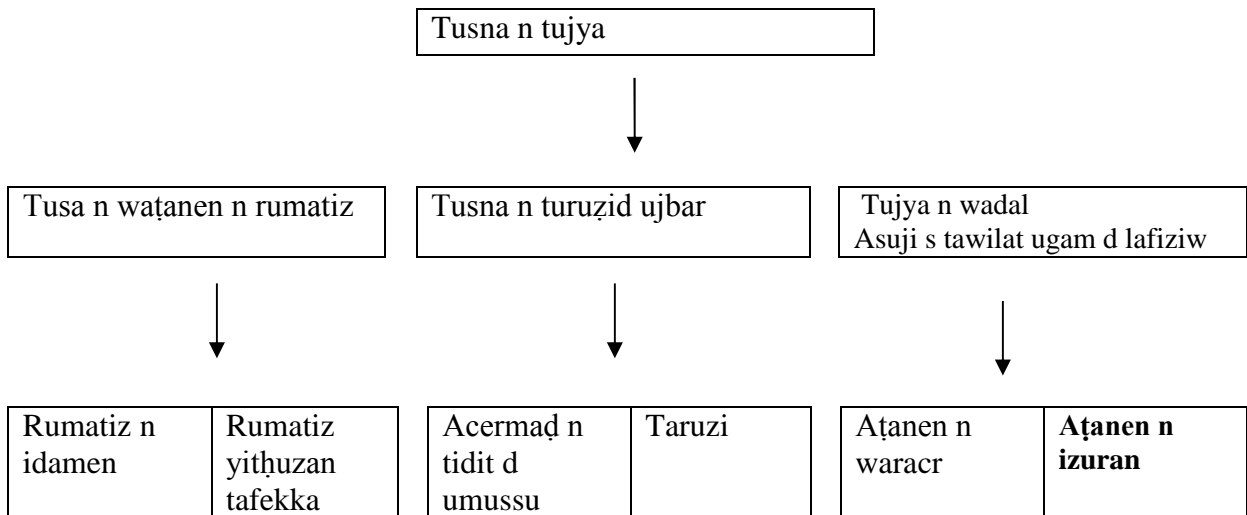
Tusna n tujya

Tusa n waṭanen n rumatiz

Tusna n turuẓid ujbar

Tujya n wadal
Asuji s tawilat ugam d lafiziw

| Rumatiz n idamen | Rumatiz yitḥuzan tafekka |
|---|---|

| Acermaḍ n tidit d umussu | Taruzi |
|---|---|

| Aṭanen n waracr | **Aṭanen n izuran** |
|---|---|